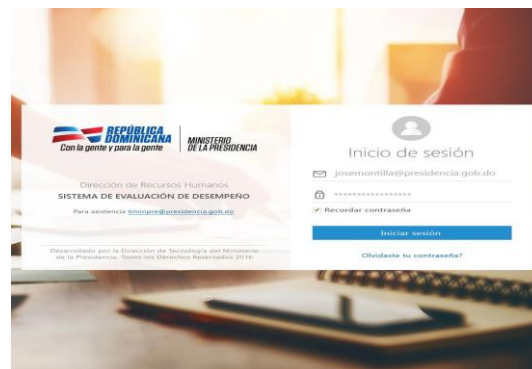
REPÚBLICA DOMINICANA
Con la gente y para la gente

MINISTERIO DE LA PRESIDENCIA

Dirección de Recursos Humanos
SISTEMA DE EVALUACIÓN DE DESEMPEÑO

Para asistencia timicrore@presidencia.gob.do

Desarrollado por la Dirección de Tecnología del Ministerio de la Presidencia. Todos los Derechos Reservados 2016

Inicio de sesión

josemontilla@presidencia.gob.do

****************

Recordar contraseña

Iniciar sesión

Olvidaste tu contraseña?